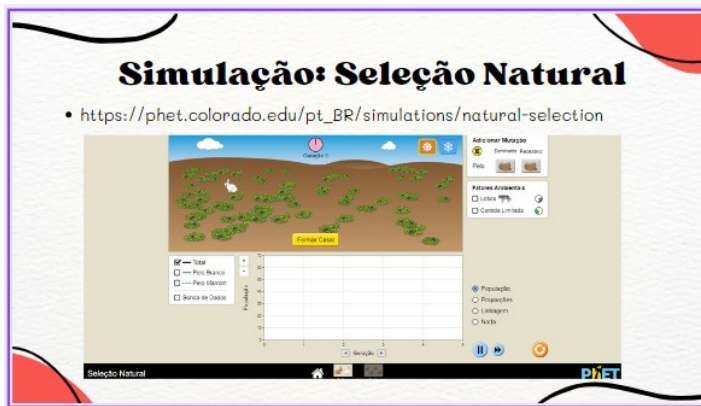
Simulação: Seleção Natural

• https://phet.colorado.edu/pt_BR/simulations/natural-selection

Geração 0

Adicionar Mutação
Dominante Recessivo
Pelo

Fatores Ambientais
Lobos
Comida Limitada

Formar Casal

Total
Pelo Branco
Pelo Marrom
Banco de Dados

População

Geração

População
Proporções
Linhagem
Nada

Seleção Natural

PhET